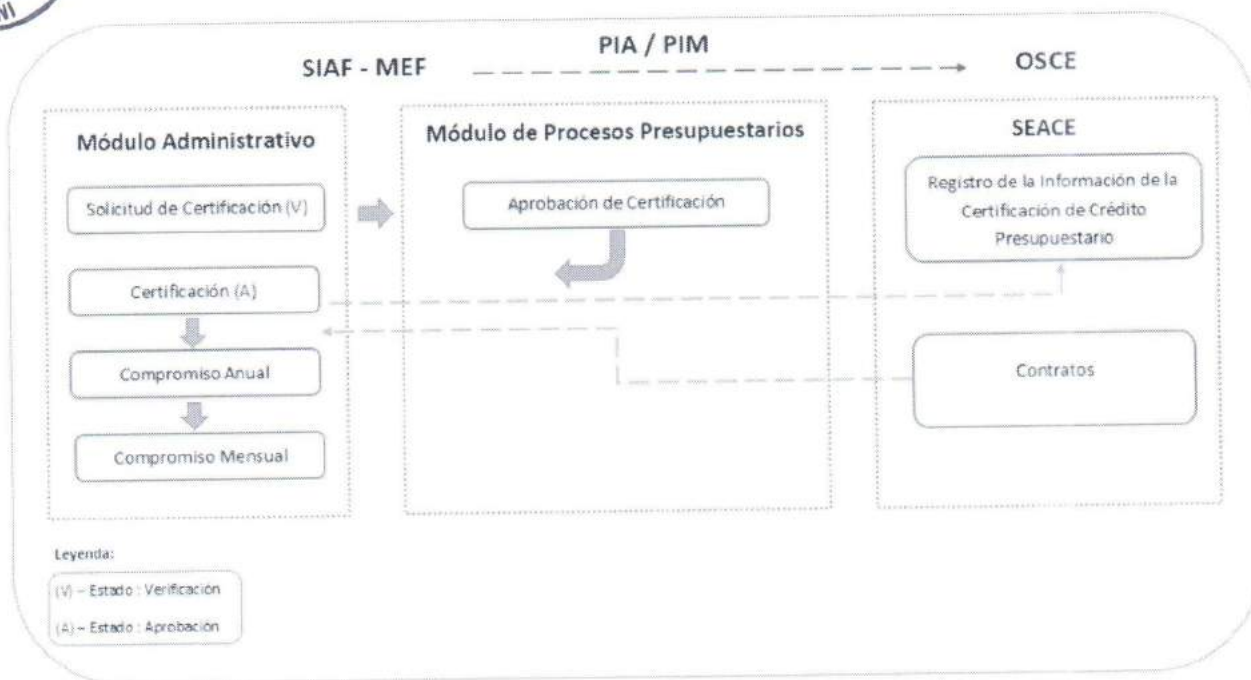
PIA / PIM

SIAF - MEF

OSCE

Módulo Administrativo

Solicitud de Certificación (V)

Certificación (A)

Compromiso Anual

Compromiso Mensual

Módulo de Procesos Presupuestarios

Aprobación de Certificación

SEACE

Registro de la Información de la Certificación de Crédito Presupuestario

Contratos

Leyenda:

(V) – Estado : Verificación

(A) – Estado : Aprobación